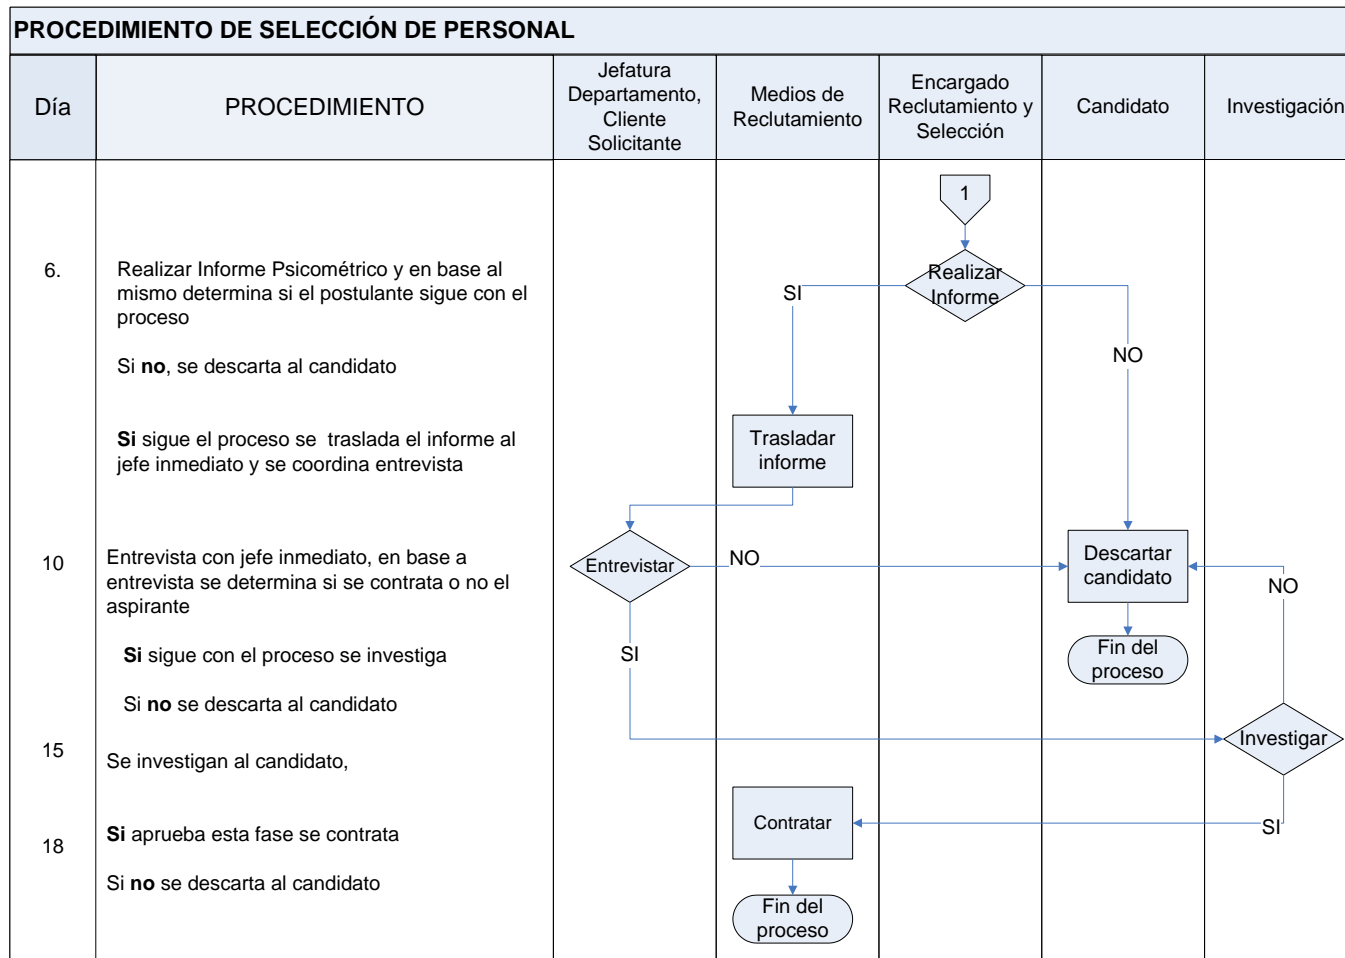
PROCEDIMIENTO DE SELECCIÓN DE PERSONAL

| Día | PROCEDIMIENTO | Jefatura Departamento, Cliente Solicitante | Medios de Reclutamiento | Encargado Reclutamiento y Selección | Candidato | Investigación |
|---|---|---|---|---|---|---|
| 6. | Realizar Informe Psicométrico y en base al mismo determina si el postulante sigue con el proceso<br><br>Si **no**, se descarta al candidato<br><br>**Si** sigue el proceso se traslada el informe al jefe inmediato y se coordina entrevista | | | | | |
| 10 | Entrevista con jefe inmediato, en base a entrevista se determina si se contrata o no el aspirante<br><br>**Si** sigue con el proceso se investiga<br><br>Si **no** se descarta al candidato | | | | | |
| 15 | Se investigan al candidato, | | | | | |
| 18 | **Si** aprueba esta fase se contrata<br><br>Si **no** se descarta al candidato | | | | | |

1

Realizar Informe

SI

NO

Trasladar informe

Entrevistar

NO

Descartar candidato

NO

Fin del proceso

SI

Investigar

Contratar

SI

Fin del proceso